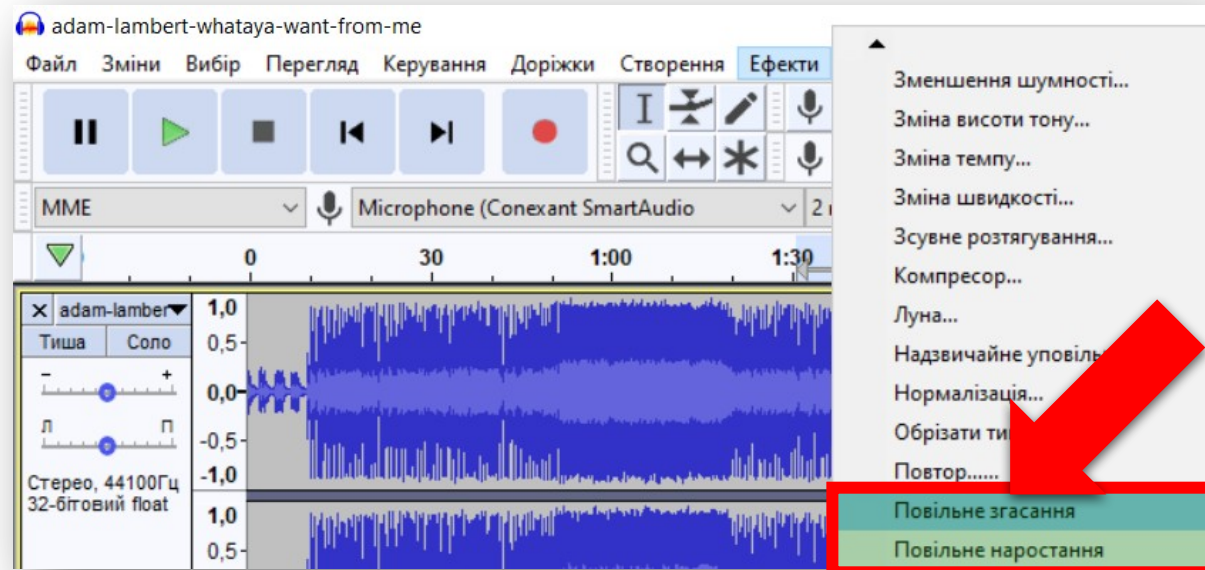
adam-lambert-whataya-want-from-me

Файл Зміни Вибір Перегляд Керування Доріжки Створення Ефекти

MME Microphone (Conexant SmartAudio 2 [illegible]

0 30 1:00 1:30

adam-lamber
Тиша Соло
- +
Л П
Стерео, 44100Гц
32-бітовий float

1,0
0,5-
0,0-
-0,5
-1,0
1,0
0,5-

Зменшення шумності...
Зміна висоти тону...
Зміна темпу...
Зміна швидкості...
Зсувне розтягування...
Компресор...
Луна...
Надзвичайне уповіль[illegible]
Нормалізація...
Обрізати ти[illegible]
Повтор......
Повільне згасання
Повільне наростання